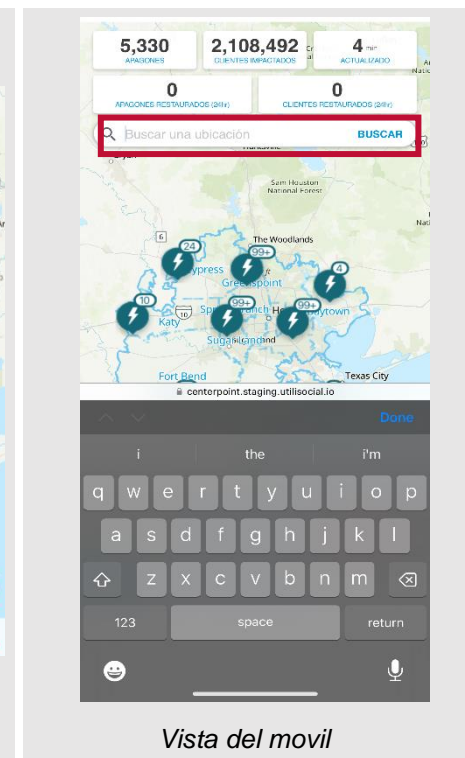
5,330
APAGONES

2,108,492
CLIENTES IMPACTADOS

4 min
ACTUALIZADO

0
APAGONES RESTAURADOS (24hr)

0
CLIENTES RESTAURADOS (24hr)

Buscar una ubicación
BUSCAR

Sam Houston National Forest

The Woodlands

24
Cypress

99+
Greenspoint

4

10
Katy

99+
Spring Branch

99+

Sugar Land

Fort Bend

Texas City

centerpoint.staging.utilisocial.io

Done

i
the
i'm

q w e r t y u i o p
a s d f g h j k l
z x c v b n m
123
space
return

Vista del movil